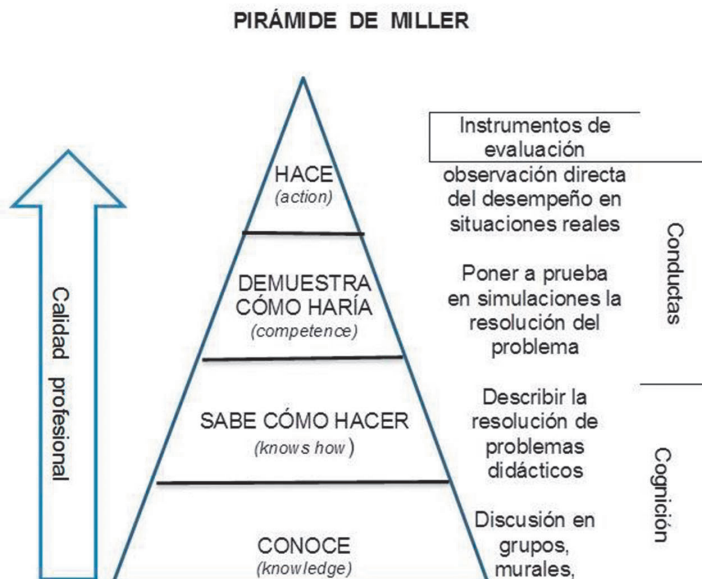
PIRÁMIDE DE MILLER

Calidad profesional

HACE
(action)

DEMUESTRA CÓMO HARÍA
(competence)

SABE CÓMO HACER
(knows how)

CONOCE
(knowledge)

Instrumentos de evaluación

observación directa del desempeño en situaciones reales

Poner a prueba en simulaciones la resolución del problema

Describir la resolución de problemas didácticos

Discusión en grupos, murales,

Conductas

Cognición